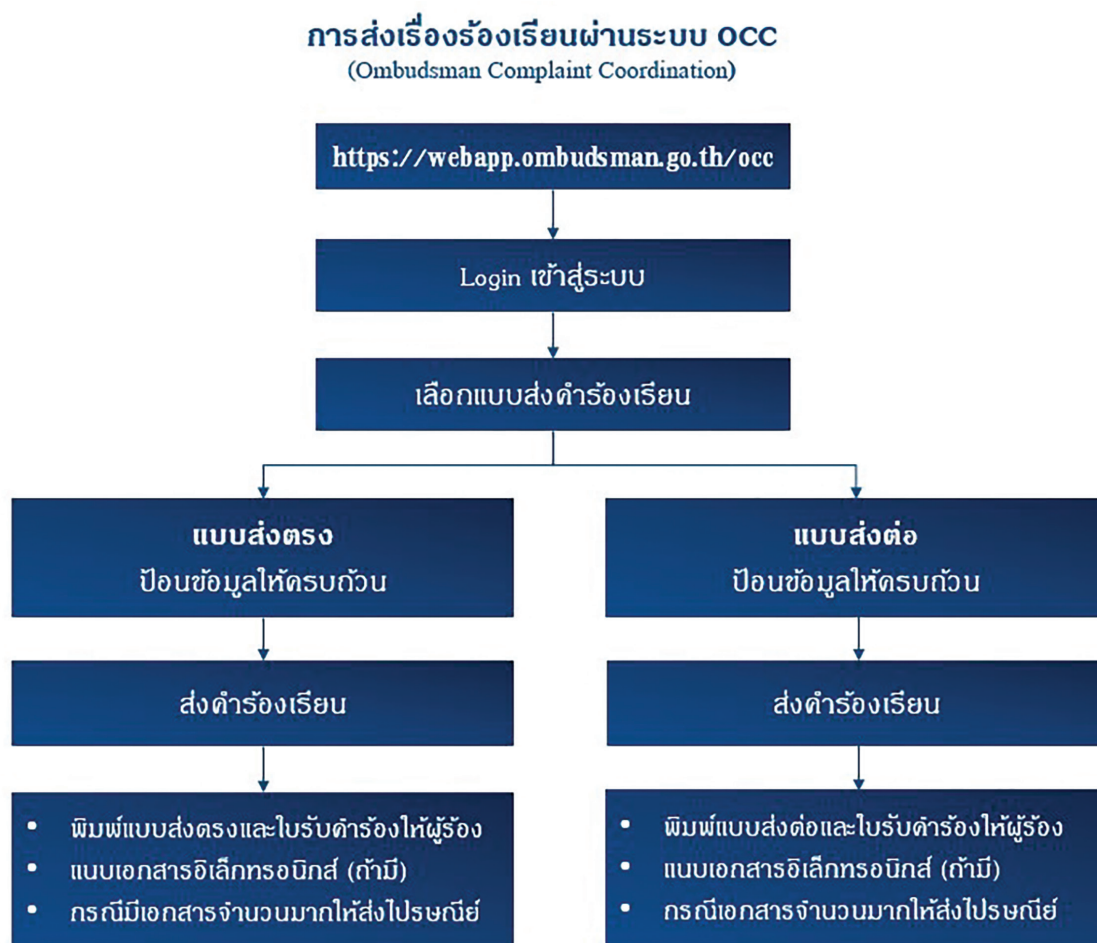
การส่งเรื่องร้องเรียนผ่านระบบ OCC
(Ombudsman Complaint Coordination)

https://webapp.ombudsman.go.th/occ

Login เข้าสู่ระบบ

เลือกแบบส่งคำร้องเรียน

แบบส่งตรง
ป้อนข้อมูลให้ครบถ้วน

ส่งคำร้องเรียน

- พิมพ์แบบส่งตรงและใบรับคำร้องให้ผู้ร้อง
- แนบเอกสารอิเล็กทรอนิกส์ (ถ้ามี)
- กรณีมีเอกสารจำนวนมากให้ส่งไปรษณีย์

แบบส่งต่อ
ป้อนข้อมูลให้ครบถ้วน

ส่งคำร้องเรียน

- พิมพ์แบบส่งต่อและใบรับคำร้องให้ผู้ร้อง
- แนบเอกสารอิเล็กทรอนิกส์ (ถ้ามี)
- กรณีเอกสารจำนวนมากให้ส่งไปรษณีย์